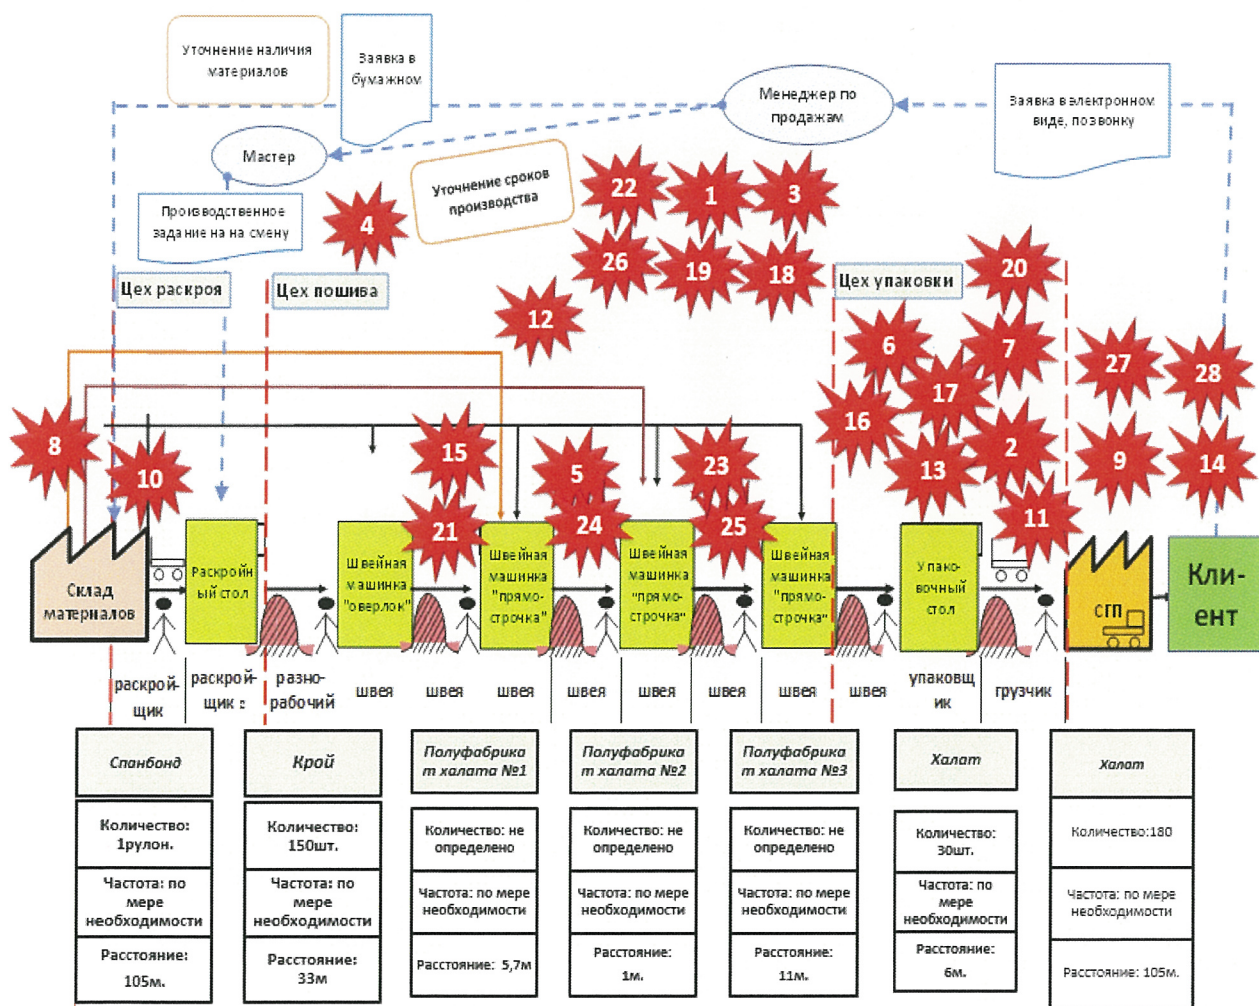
Уточнение наличия материалов

Заявка в бумажном

Менеджер по продажам

Заявка в электронном виде, по звонку

Мастер

Производственное задание на на смену

Уточнение сроков производства

22 1 3 4 26 19 18 12 20

Цех раскроя

Цех пошива

Цех упаковки

6 7 27 28 17 16 2 8 15 10 5 23 9 14 13 11 21 24 25

Склад материалов

Раскройный стол

Швейная машинка "оверлок"

Швейная машинка "прямострочка"

Швейная машинка "прямострочка"

Швейная машинка "прямострочка"

Упаковочный стол

СГП

Клиент

раскройщик

раскройщик

разнорабочий

швея

швея

швея

швея

швея

швея

швея

швея

упаковщик

грузчик

| Спанбонд | Крой | Полуфабрикат халата №1 | Полуфабрикат халата №2 | Полуфабрикат халата №3 | Халат | Халат |
|---|---|---|---|---|---|---|
| Количество: 1рулон. | Количество: 150шт. | Количество: не определено | Количество: не определено | Количество: не определено | Количество: 30шт. | Количество:180 |
| Частота: по мере необходимости | Частота: по мере необходимости | Частота: по мере необходимости | Частота: по мере необходимости | Частота: по мере необходимости | Частота: по мере необходимости | Частота: по мере необходимости |
| Расстояние: 105м. | Расстояние: 33м | Расстояние: 5,7м | Расстояние: 1м. | Расстояние: 11м. | Расстояние: 6м. | Расстояние: 105м. |